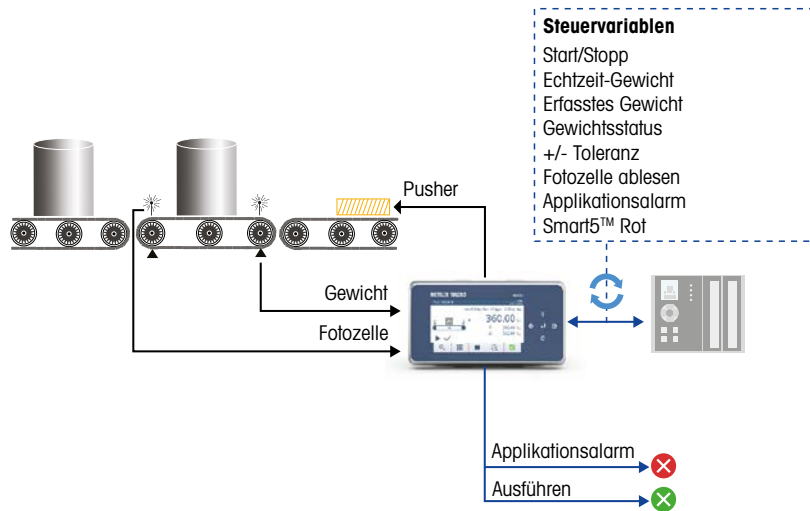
Steuervariablen
Start/Stopp
Echtzeit-Gewicht
Erfasstes Gewicht
Gewichtsstatus
+/- Toleranz
Fotozelle ablesen
Applikationsalarm
Smart5™ Rot

Pusher

Gewicht

Fotozelle

METTLER TOLEDO

360.00

Applikationsalarm

Ausführen